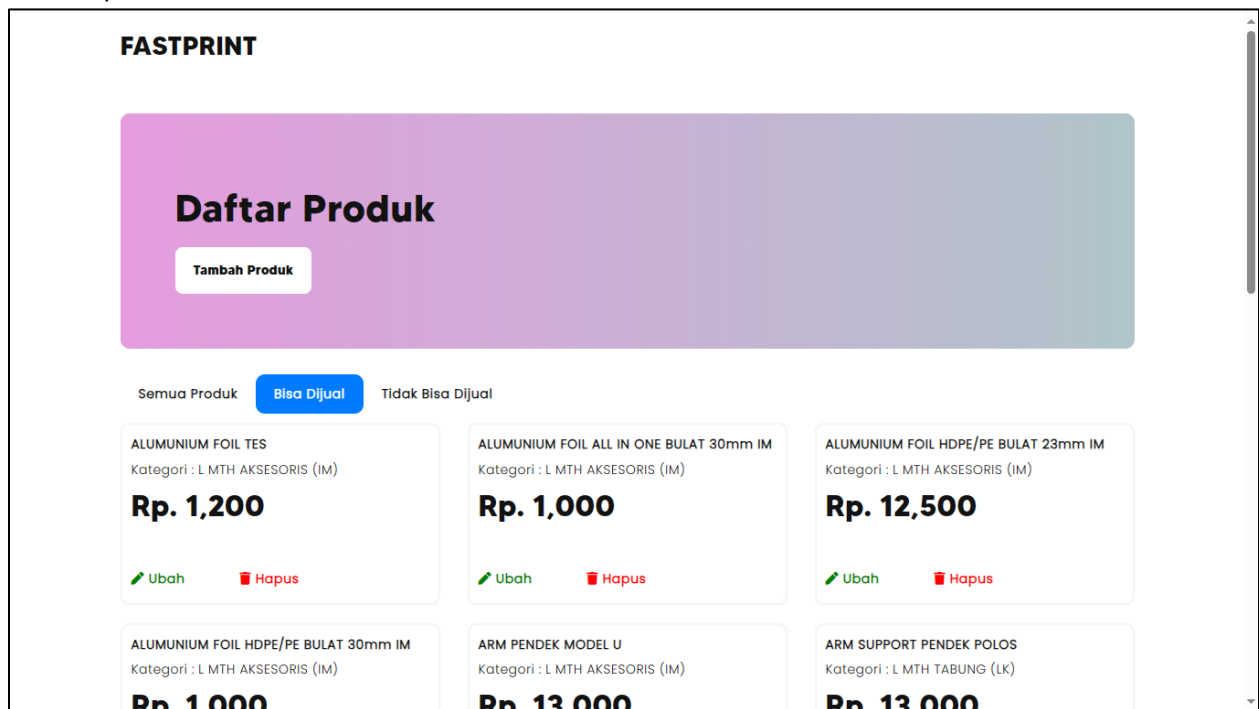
FASTPRINT

Daftar Produk

Tambah Produk

Semua Produk Bisa Dijual Tidak Bisa Dijual

ALUMUNIUM FOIL TES
Kategori : L MTH AKSESORIS (IM)
Rp. 1,200
Ubah Hapus

ALUMUNIUM FOIL ALL IN ONE BULAT 30mm IM
Kategori : L MTH AKSESORIS (IM)
Rp. 1,000
Ubah Hapus

ALUMUNIUM FOIL HDPE/PE BULAT 23mm IM
Kategori : L MTH AKSESORIS (IM)
Rp. 12,500
Ubah Hapus

ALUMUNIUM FOIL HDPE/PE BULAT 30mm IM
Kategori : L MTH AKSESORIS (IM)
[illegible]

ARM PENDEK MODEL U
Kategori : L MTH AKSESORIS (IM)
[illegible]

ARM SUPPORT PENDEK POLOS
Kategori : L MTH TABUNG (LK)
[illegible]